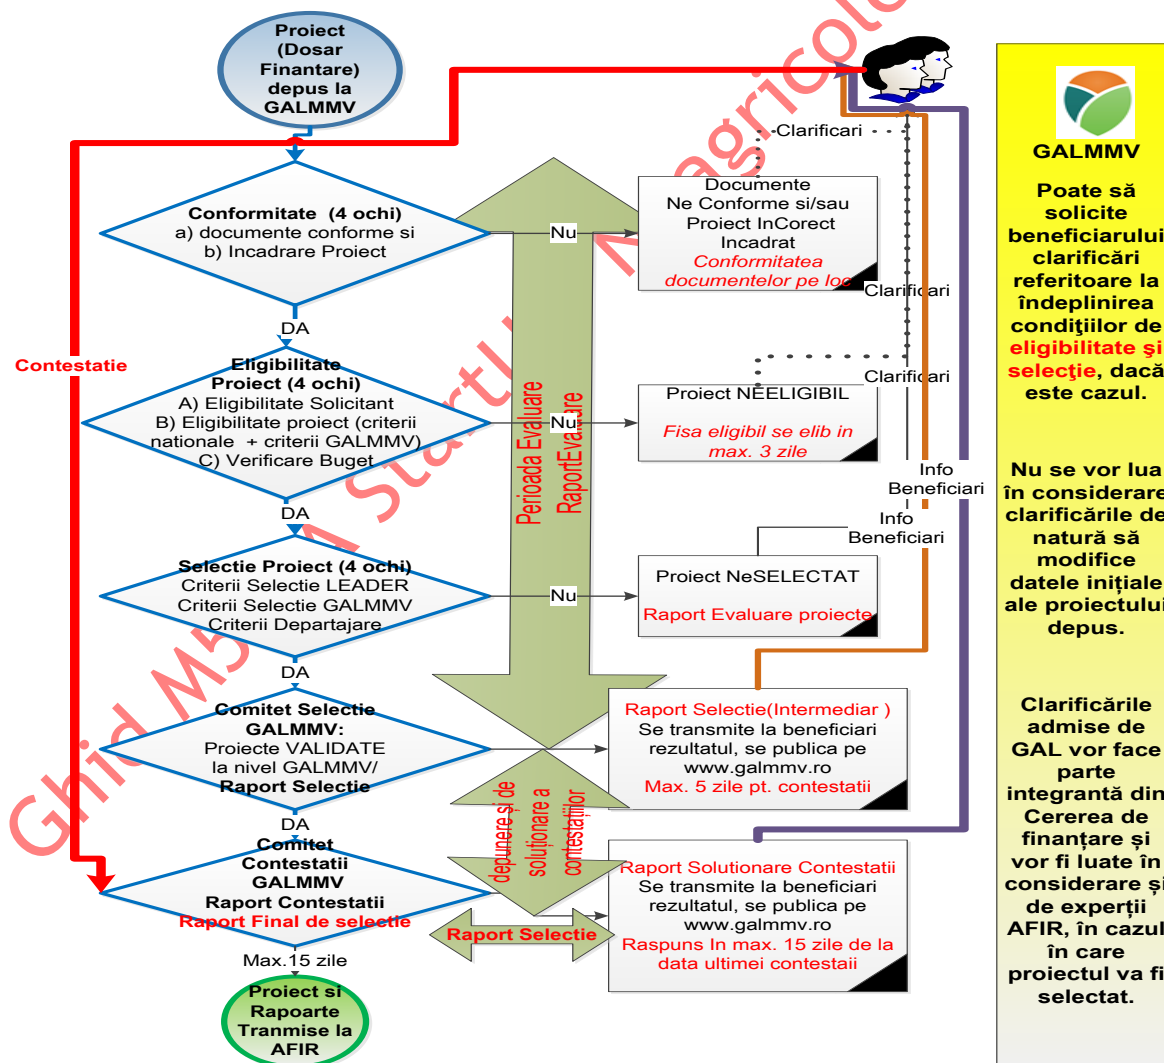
Proiect (Dosar Finantare) depus la GALMMV

Clarificari

Conformitate (4 ochi)
a) documente conforme si
b) Incadrare Proiect

Nu

Documente
Ne Conforme si/sau
Proiect InCorect
Incadrat
Conformitatea documentelor pe loc

Clarificari

DA

Contestatie

Eligibilitate Proiect (4 ochi)
A) Eligibilitate Solicitant
B) Eligibilitate proiect (criterii nationale + criterii GALMMV)
C) Verificare Buget

Perioada Evaluare
RaportEvaluare

Clarificari

Proiect NEELIGIBIL
Fisa eligibil se elib in max. 3 zile

Info Beneficiari

Info Beneficiari

DA

Selectie Proiect (4 ochi)
Criterii Selectie LEADER
Criterii Selectie GALMMV
Criterii Departajare

Nu

Proiect NeSELECTAT
Raport Evaluare proiecte

DA

Comitet Selectie GALMMV:
Proiecte VALIDATE la nivel GALMMV/
Raport Selectie

Raport Selectie(Intermediar )
Se transmite la beneficiari rezultatul, se publica pe www.galmmv.ro
Max. 5 zile pt. contestatii

DA

depunere și de soluționare a contestațiilor

Comitet Contestatii GALMMV
Raport Contestatii
Raport Final de selectie

Raport Solutionare Contestatii
Se transmite la beneficiari rezultatul, se publica pe www.galmmv.ro
Raspuns In max. 15 zile de la data ultimei contestaii

Raport Selectie

Max.15 zile

Proiect si Rapoarte Tranmise la AFIR

GALMMV

Poate să solicite beneficiarului clarificări referitoare la îndeplinirea condiţiilor de eligibilitate şi selecţie, dacă este cazul.

Nu se vor lua în considerare clarificările de natură să modifice datele iniţiale ale proiectului depus.

Clarificările admise de GAL vor face parte integrantă din Cererea de finanţare şi vor fi luate în considerare şi de experţii AFIR, în cazul în care proiectul va fi selectat.

Ghid M5/1 StartUp Neagricole